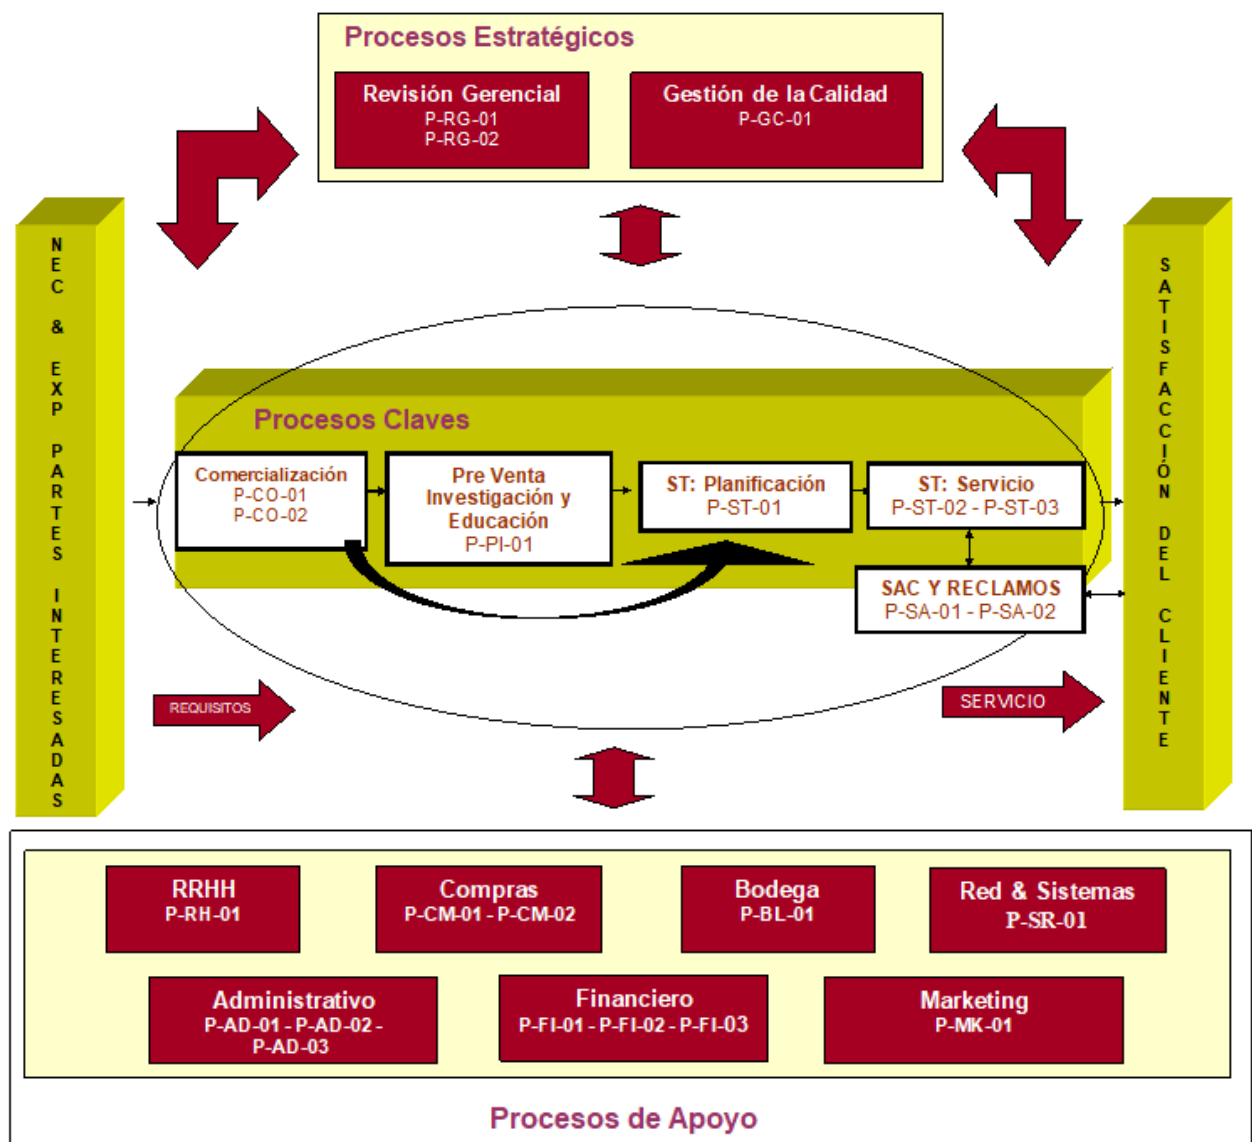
Procesos Estratégicos

Revisión Gerencial
P-RG-01
P-RG-02

Gestión de la Calidad
P-GC-01

NEC & EXP PARTES INTERESADAS

Procesos Claves

Comercialización
P-CO-01
P-CO-02

Pre Venta
Investigación y Educación
P-PI-01

ST: Planificación
P-ST-01

ST: Servicio
P-ST-02 - P-ST-03

SAC Y RECLAMOS
P-SA-01 - P-SA-02

REQUISITOS

SERVICIO

SATISFACCIÓN DEL CLIENTE

RRHH
P-RH-01

Compras
P-CM-01 - P-CM-02

Bodega
P-BL-01

Red & Sistemas
P-SR-01

Administrativo
P-AD-01 - P-AD-02 - P-AD-03

Financiero
P-FI-01 - P-FI-02 - P-FI-03

Marketing
P-MK-01

Procesos de Apoyo